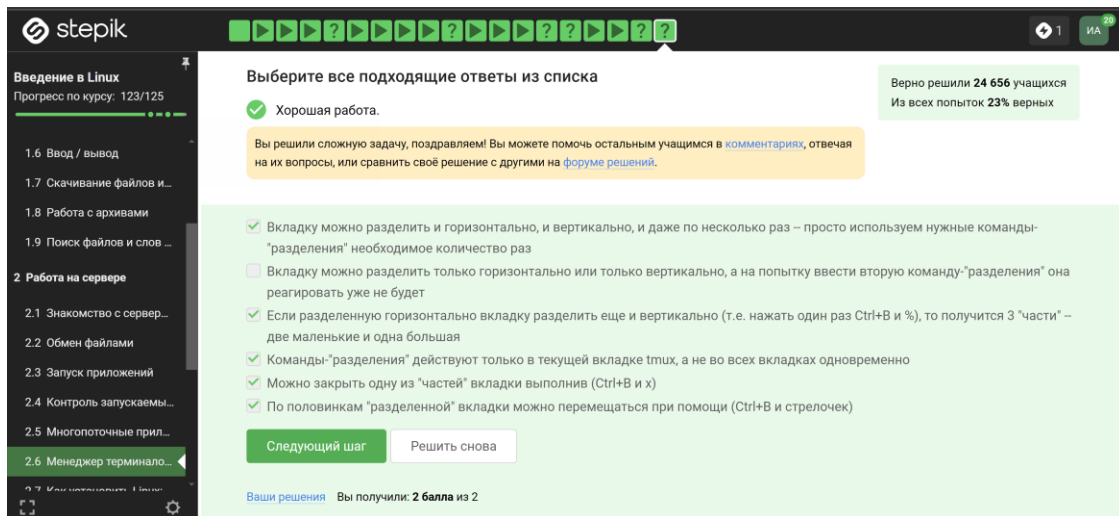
stepik

?

?

?

?

?

?

1 ИА 20

Введение в Linux
Прогресс по курсу: 123/125

1.6 Ввод / вывод
1.7 Скачивание файлов и...
1.8 Работа с архивами
1.9 Поиск файлов и слов ...
2 Работа на сервере
2.1 Знакомство с сервер...
2.2 Обмен файлами
2.3 Запуск приложений
2.4 Контроль запускаемы...
2.5 Многопоточные прил...
2.6 Менеджер терминало...
2.7 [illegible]

Выберите все подходящие ответы из списка

Хорошая работа.

Вы решили сложную задачу, поздравляем! Вы можете помочь остальным учащимся в комментариях, отвечая на их вопросы, или сравнить своё решение с другими на форуме решений.

Верно решили 24 656 учащихся
Из всех попыток 23% верных

Вкладку можно разделить и горизонтально, и вертикально, и даже по несколько раз -- просто используем нужные команды-"разделения" необходимое количество раз

Вкладку можно разделить только горизонтально или только вертикально, а на попытку ввести вторую команду-"разделения" она реагировать уже не будет

Если разделенную горизонтально вкладку разделить еще и вертикально (т.е. нажать один раз Ctrl+B и %), то получится 3 "части" -- две маленькие и одна большая

Команды-"разделения" действуют только в текущей вкладке tmux, а не во всех вкладках одновременно

Можно закрыть одну из "частей" вкладки выполнив (Ctrl+B и x)

По половинкам "разделенной" вкладки можно перемещаться при помощи (Ctrl+B и стрелочек)

Следующий шаг

Решить снова

Ваши решения Вы получили: 2 балла из 2